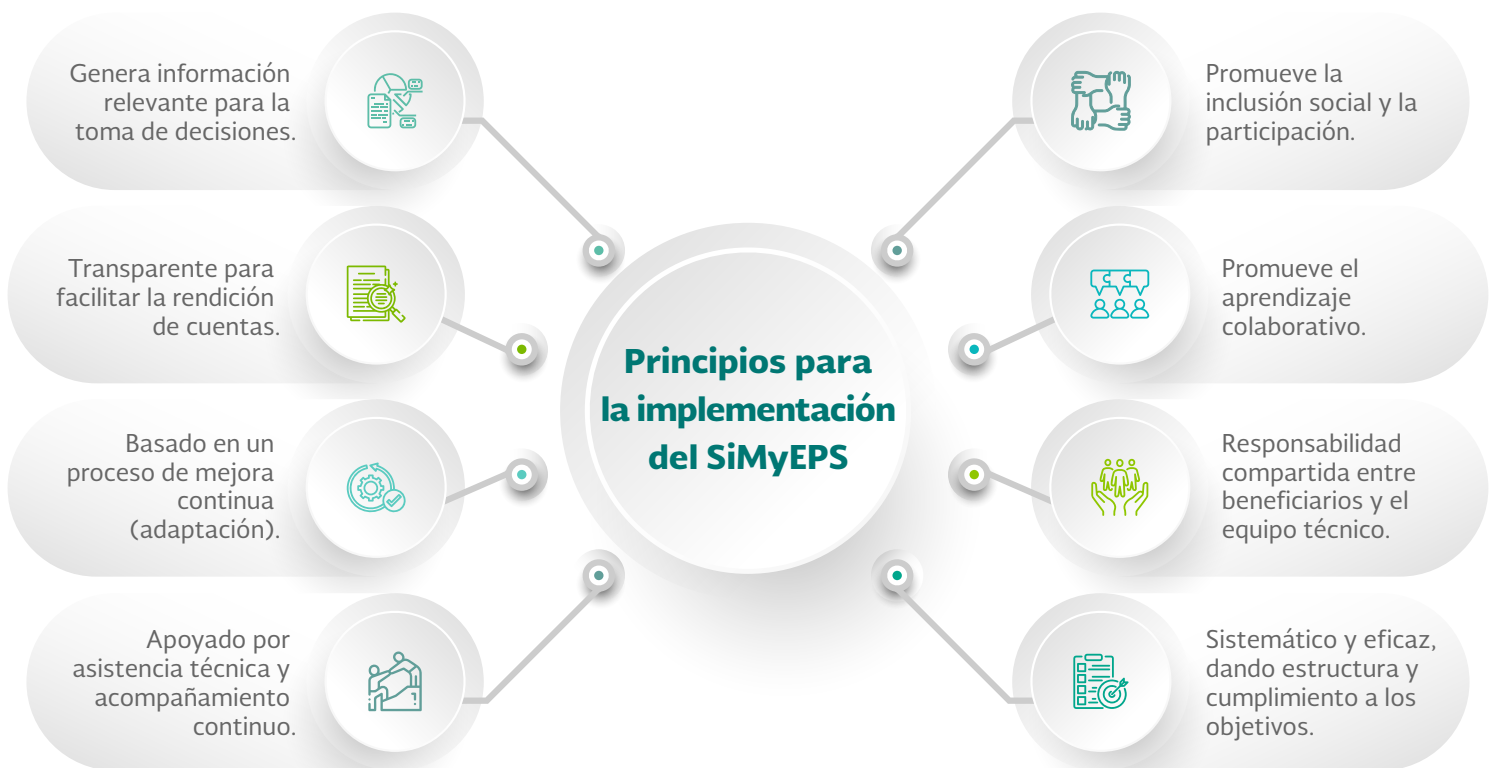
Principios para la implementación del SiMyEPS

Genera información relevante para la toma de decisiones.

Transparente para facilitar la rendición de cuentas.

Basado en un proceso de mejora continua (adaptación).

Apoyado por asistencia técnica y acompañamiento continuo.

Promueve la inclusión social y la participación.

Promueve el aprendizaje colaborativo.

Responsabilidad compartida entre beneficiarios y el equipo técnico.

Sistemático y eficaz, dando estructura y cumplimiento a los objetivos.